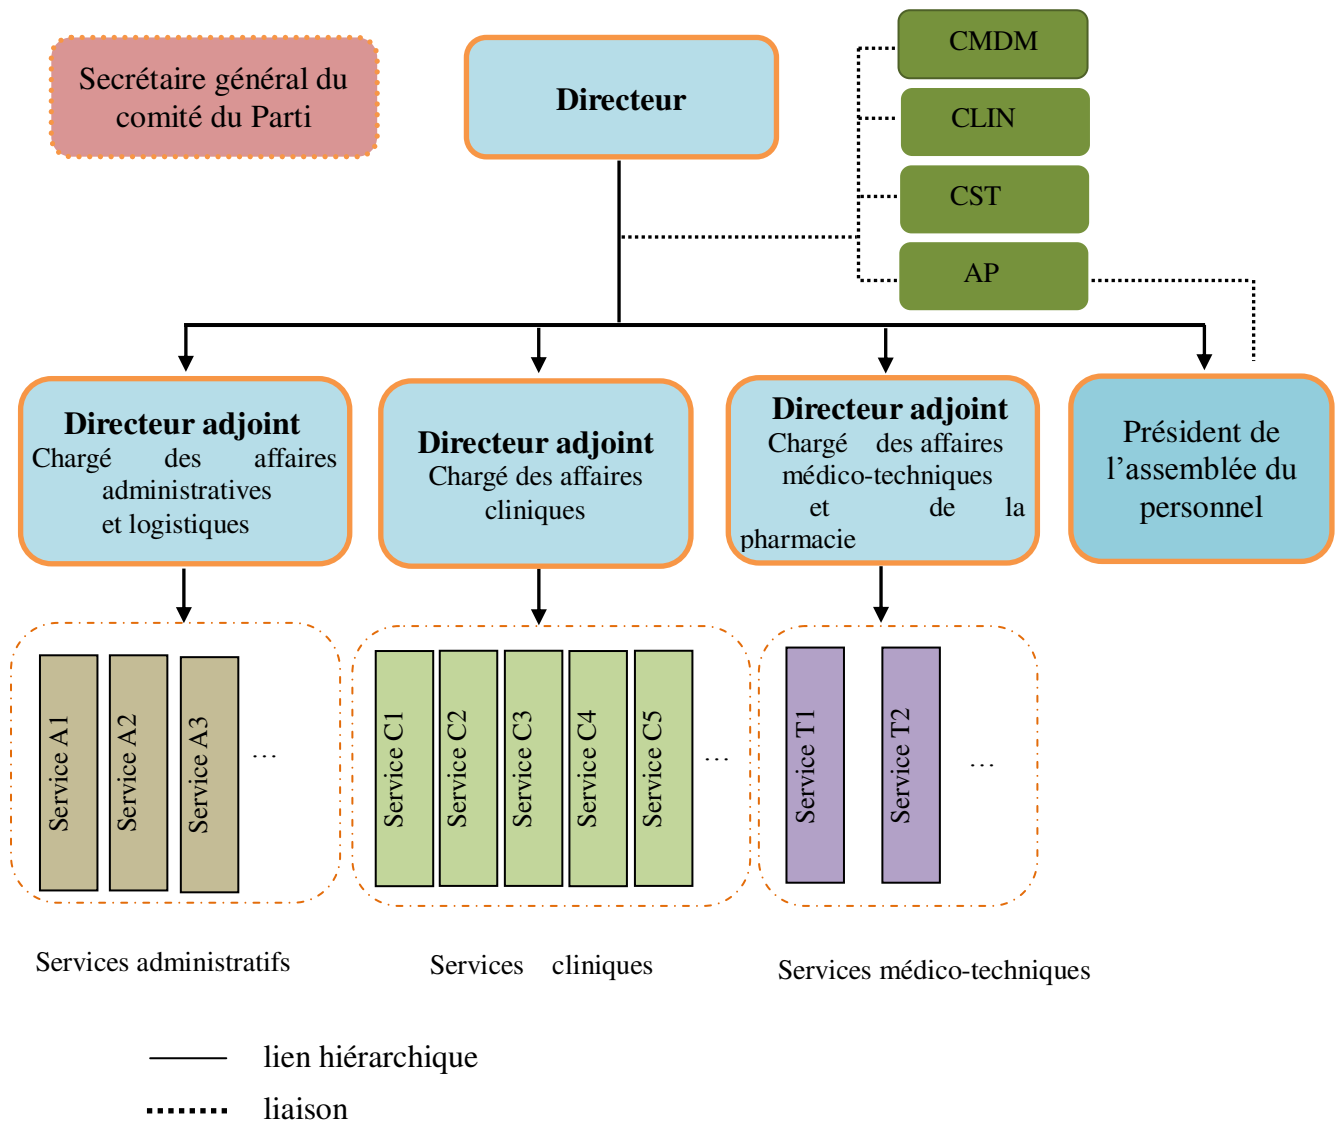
Secrétaire général du comité du Parti

Directeur

CMDM

CLIN

CST

AP

Directeur adjoint
Chargé des affaires administratives et logistiques

Directeur adjoint
Chargé des affaires cliniques

Directeur adjoint
Chargé des affaires médico-techniques et de la pharmacie

Président de l'assemblée du personnel

Service A1

Service A2

Service A3

...

Service C1

Service C2

Service C3

Service C4

Service C5

...

Service T1

Service T2

...

Services administratifs

Services cliniques

Services médico-techniques

lien hiérarchique

liaison